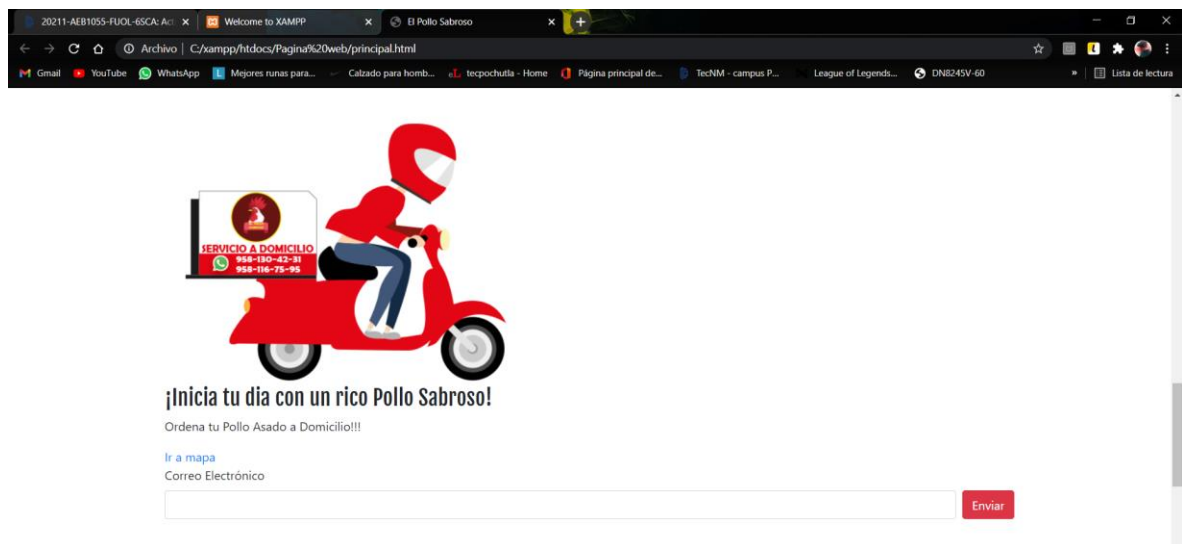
20211-AEB1055-FUOL-6SCA: Ac ×
Welcome to XAMPP ×
El Pollo Sabroso ×
+

Archivo | C:/xampp/htdocs/Pagina%20web/principal.html

Gmail YouTube WhatsApp Mejores runas para... Calzado para homb... tecpochutla - Home Página principal de... TecNM - campus P... League of Legends... DN8245V-60 » Lista de lectura

SERVICIO A DOMICILIO
958-130-42-31
958-116-75-95

¡Inicia tu dia con un rico Pollo Sabroso!

Ordena tu Pollo Asado a Domicilio!!!

Ir a mapa
Correo Electrónico

Enviar